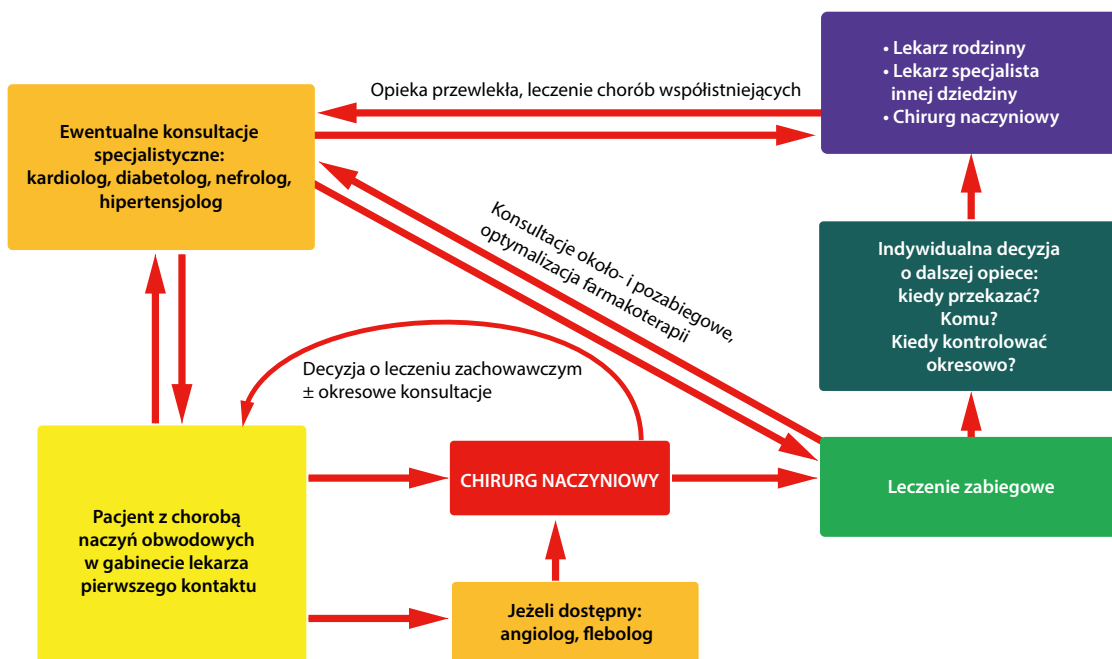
• Lekarz rodzinny
• Lekarz specjalista innej dziedziny
• Chirurg naczyniowy

Opieka przewlekła, leczenie chorób współistniejących

Ewentualne konsultacje specjalistyczne: kardiolog, diabetolog, nefrolog, hipertensjolog

Konsultacje około- i pozabiegowe, optymalizacja farmakoterapii

Indywidualna decyzja o dalszej opiece: kiedy przekazać? Komu? Kiedy kontrolować okresowo?

Decyzja o leczeniu zachowawczym ± okresowe konsultacje

Pacjent z chorobą naczyń obwodowych w gabinecie lekarza pierwszego kontaktu

CHIRURG NACZYNIOWY

Leczenie zabiegowe

Jeżeli dostępny: angiolog, flebolog